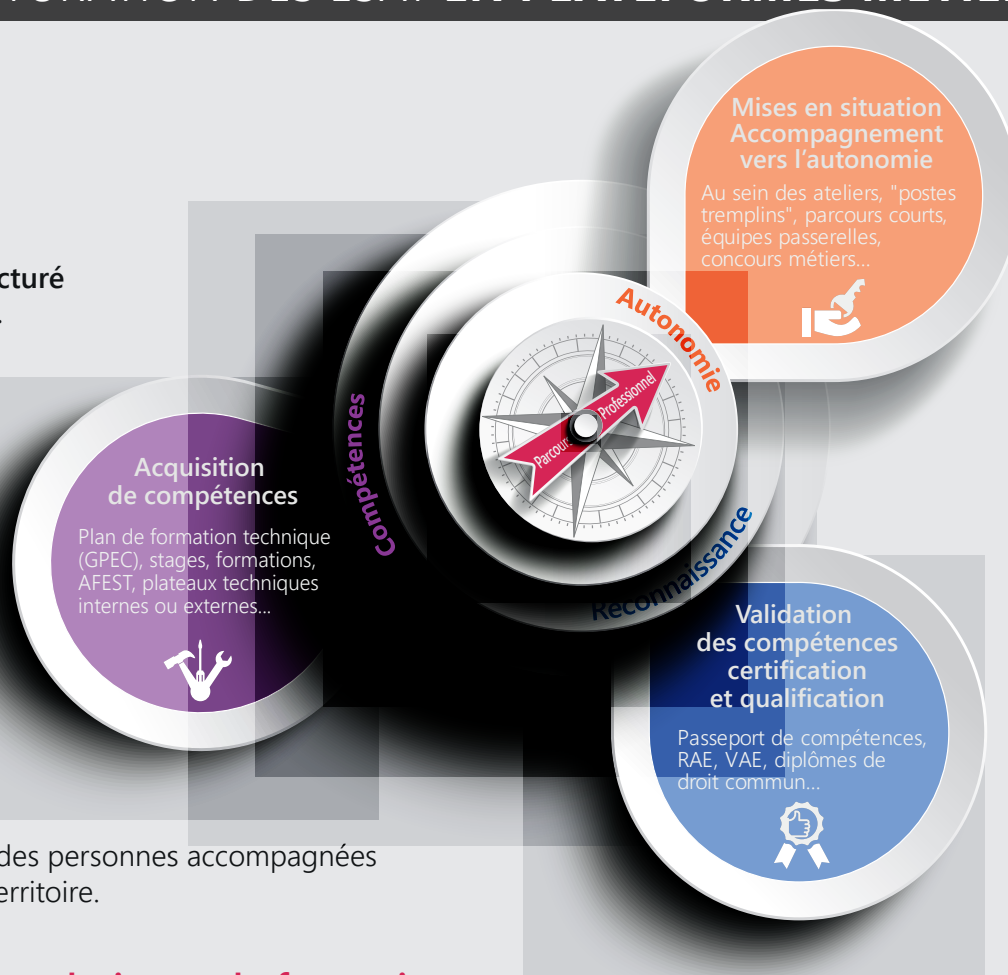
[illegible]

cturé

Mises en situation Accompagnement vers l'autonomie

Au sein des ateliers, "postes tremplins", parcours courts, équipes passerelles, concours métiers...

Autonomie

Compétences

Parcours Professionnel

Reconnaissance

Acquisition de compétences

Plan de formation technique (GPEC), stages, formations, AFEST, plateaux techniques internes ou externes...

Validation des compétences certification et qualification

Passeport de compétences, RAE, VAE, diplômes de droit commun...

des personnes accompagnées erritoire.

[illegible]